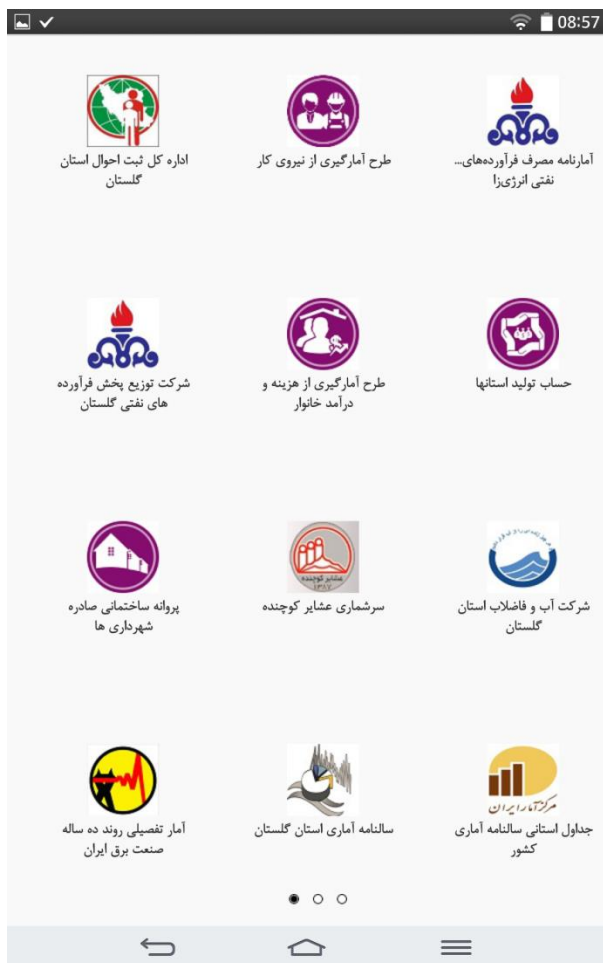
08:57

آمارنامه مصرف فرآورده‌های... نفتی انرژی‌زا

طرح آمارگیری از نیروی کار

اداره کل ثبت احوال استان گلستان

حساب تولید استانها

طرح آمارگیری از هزینه و درآمد خانوار

شرکت توزیع پخش فرآورده های نفتی گلستان

شرکت آب و فاضلاب استان گلستان

عشایر کوچنده

سرشماری عشایر کوچنده

پروانه ساختمانی صادره شهرداری ها

مرکز آمار ایران

جداول استانی سالنامه آماری کشور

سالنامه آماری استان گلستان

آمار تفصیلی روند ده ساله صنعت برق ایران